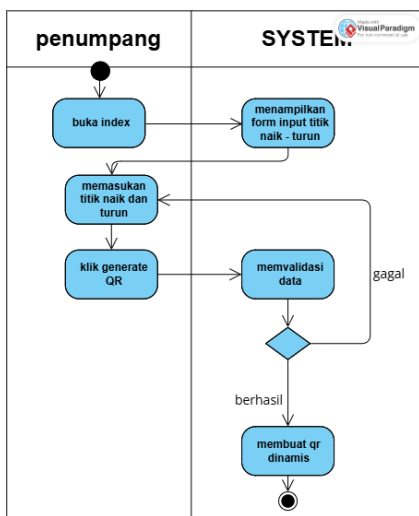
penumpang

SYSTEM

Made with Visual Paradigm For non-commercial use

buka index

menampilkan form input titik naik - turun

memasukan titik naik dan turun

klik generate QR

memvalidasi data

gagal

berhasil

membuat qr dinamis